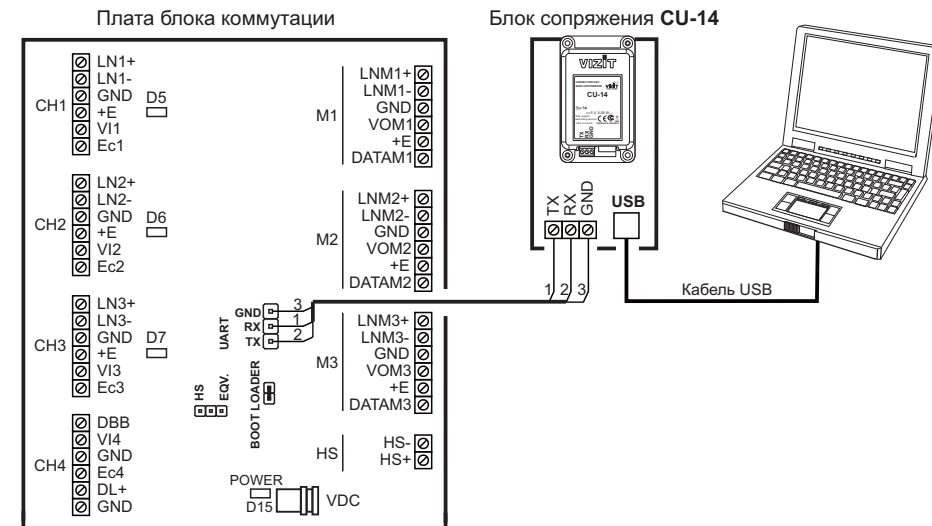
Плата блока коммутации

Блок сопряжения **CU-14**

CH1
LN1+
LN1-
GND
+E
VI1
Ec1
D5

CH2
LN2+
LN2-
GND
+E
VI2
Ec2
D6

CH3
LN3+
LN3-
GND
+E
VI3
Ec3
D7

CH4
DBB
VI4
GND
Ec4
DL+
GND

UART
GND 3
RX 1
TX 2

HS
EQV.

BOOT LOADER

POWER
D15
VDC

M1
LNM1+
LNM1-
GND
VOM1
+E
DATAM1

M2
LNM2+
LNM2-
GND
VOM2
+E
DATAM2

M3
LNM3+
LNM3-
GND
VOM3
+E
DATAM3

HS
HS-
HS+

VIZIT
CU-14

TX
RX
GND
USB

1 2 3

Кабель USB